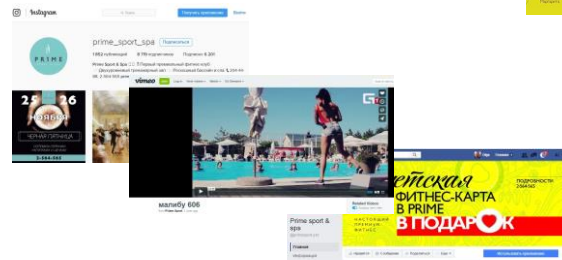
Instagram

Поиск

Получить приложение

Войти

prime_sport_spa

Подписаться

PRIME

25 26

ЧЁРНАЯ ПЯТНИЦА

2-364-565

vimeo

малибу 606

Prime sport & spa

Главная

ФИТНЕС-КАРТА

В PRIME

В ПОДАРОК

ПОДРОБНОСТИ

2-364-565